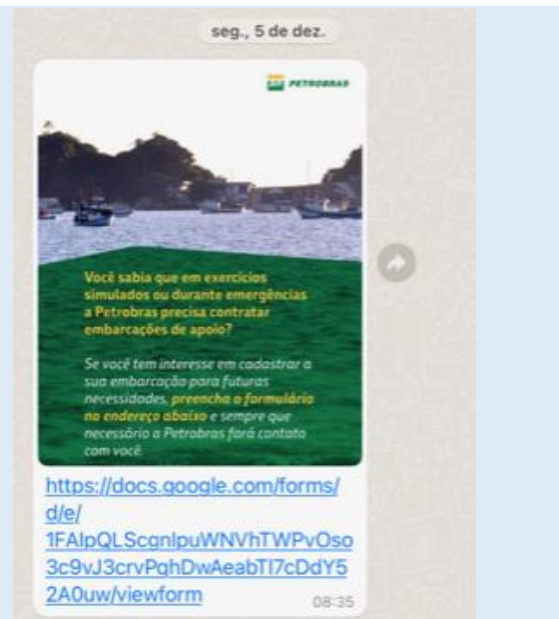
seg., 5 de dez.

PETROBRAS

Você sabia que em exercícios simulados ou durante emergências a Petrobras precisa contratar embarcações de apoio?

Se você tem interesse em cadastrar a sua embarcação para futuras necessidades, preencha o formulário no endereço abaixo e sempre que necessário a Petrobras fará contato com você.

https://docs.google.com/forms/d/e/1FAIpQLScgnIpuWNVhTWPvOso3c9vJ3crvPqhDwAeabTI7cDdY52A0uw/viewform

08:35